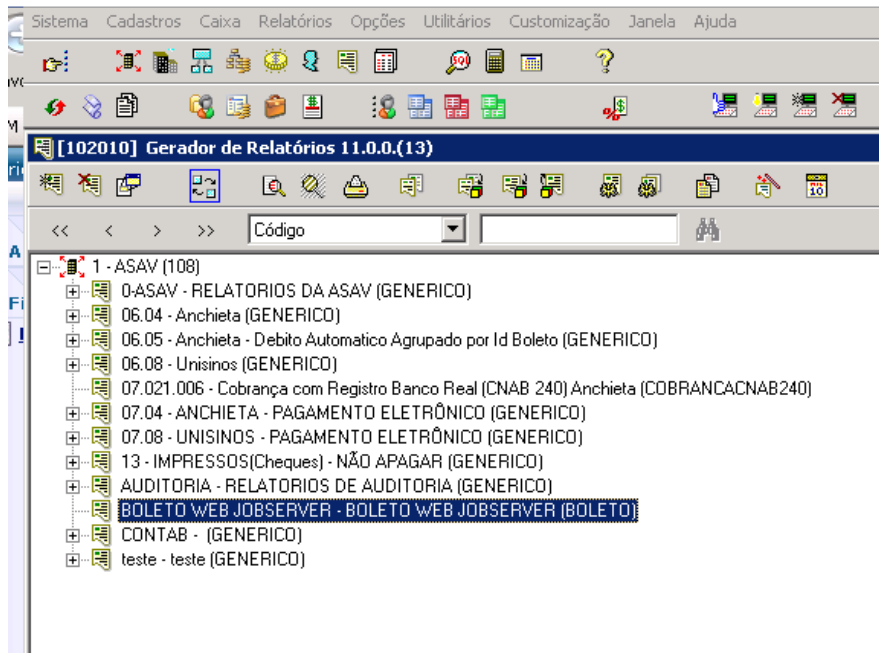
Sistema Cadastros Caixa Relatórios Opções Utilitários Customização Janela Ajuda

[102010] Gerador de Relatórios 11.0.0.(13)

<< < > >> Código

1 - ASAV (108)
0-ASAV - RELATORIOS DA ASAV (GENERICO)
06.04 - Anchieta (GENERICO)
06.05 - Anchieta - Debito Automatico Agrupado por Id Boleto (GENERICO)
06.08 - Unisinos (GENERICO)
07.021.006 - Cobrança com Registro Banco Real (CNAB 240) Anchieta (COBRANCACNAB240)
07.04 - ANCHIETA - PAGAMENTO ELETRÔNICO (GENERICO)
07.08 - UNISINOS - PAGAMENTO ELETRÔNICO (GENERICO)
13 - IMPRESSOS(Cheques) - NÃO APAGAR (GENERICO)
AUDITORIA - RELATORIOS DE AUDITORIA (GENERICO)
BOLETO WEB JOBSERVER - BOLETO WEB JOBSERVER (BOLETO)
CONTAB - (GENERICO)
teste - teste (GENERICO)